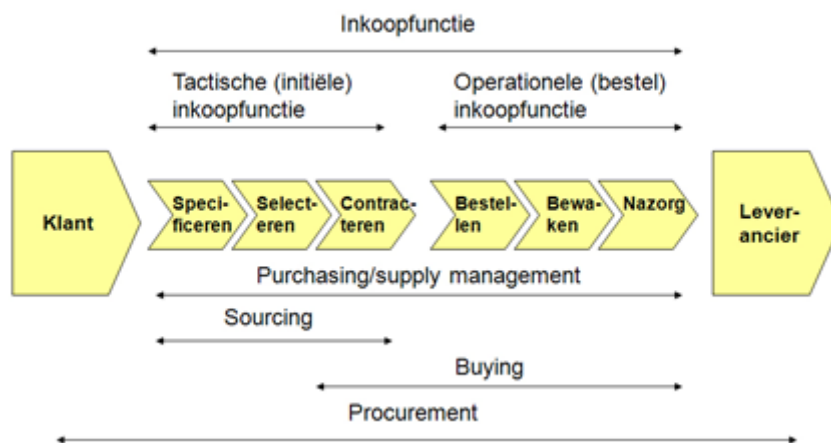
Inkoopfunctie

Tactische (initiële) inkoopfunctie

Operationele (bestel) inkoopfunctie

Klant

Speci-ficeren

Select-eren

Contrac-teren

Bestel-len

Bewa-ken

Nazorg

Lever-ancier

Purchasing/supply management

Sourcing

Buying

Procurement